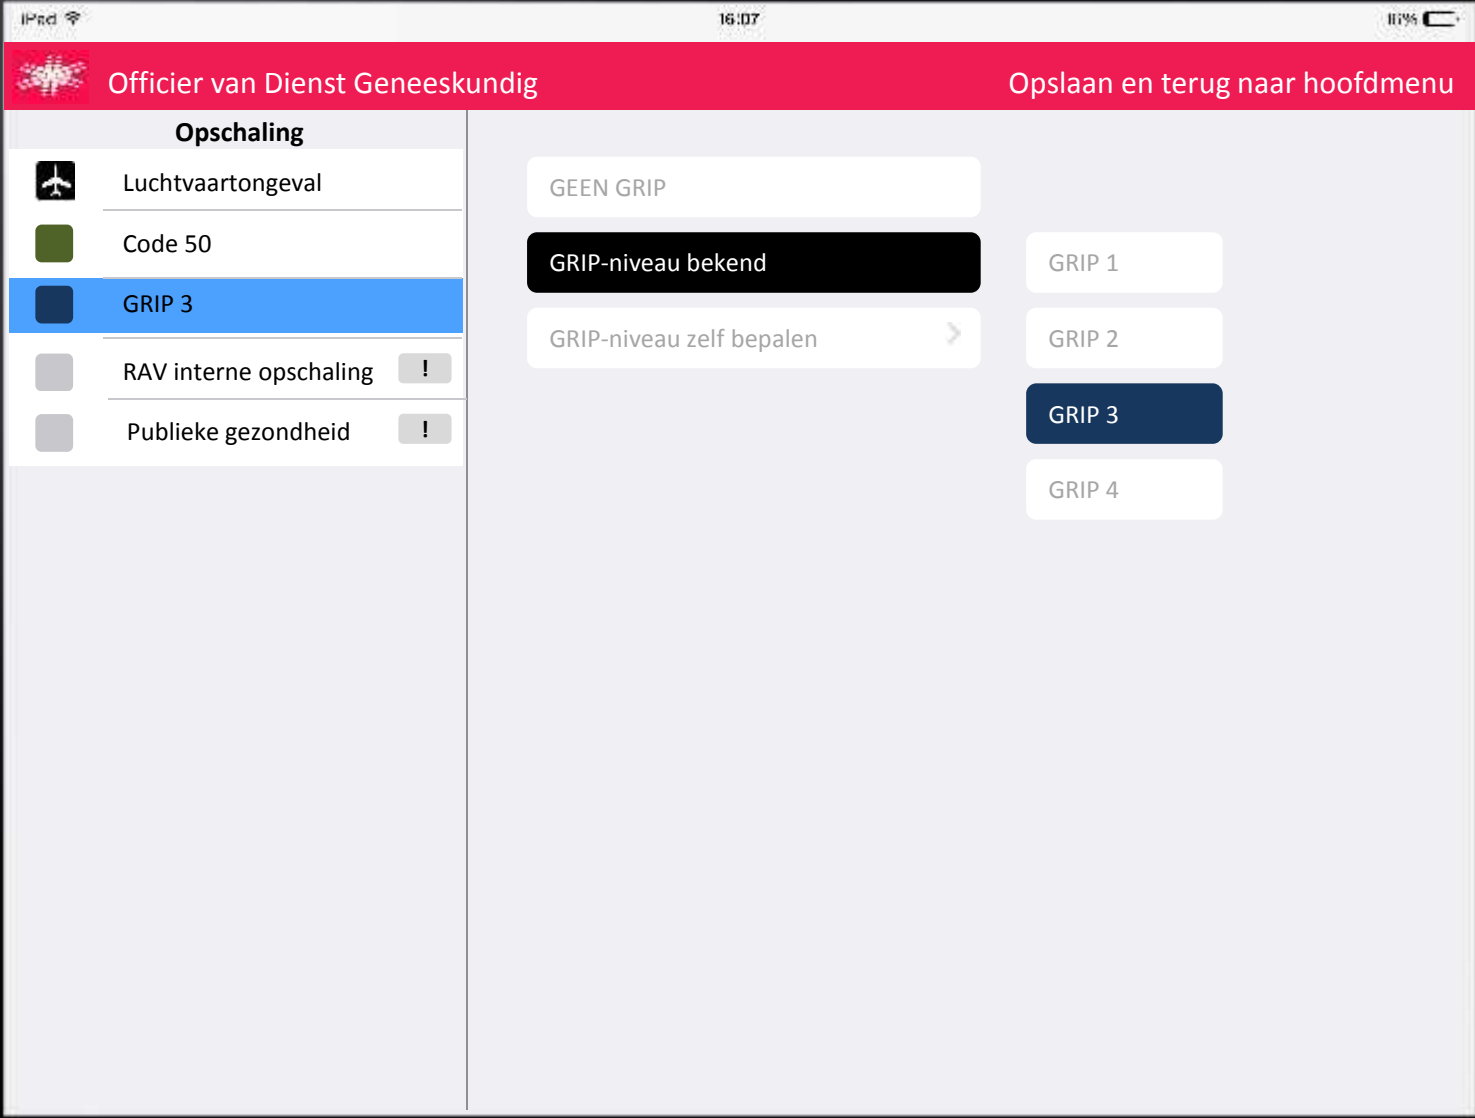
iPad 16:07 11%

Officier van Dienst Geneeskundig
Opslaan en terug naar hoofdmenu

Opschaling
Luchtvaartongeval
Code 50
GRIP 3
RAV interne opschaling !
Publieke gezondheid !

GEEN GRIP
GRIP-niveau bekend
GRIP-niveau zelf bepalen

GRIP 1
GRIP 2
GRIP 3
GRIP 4